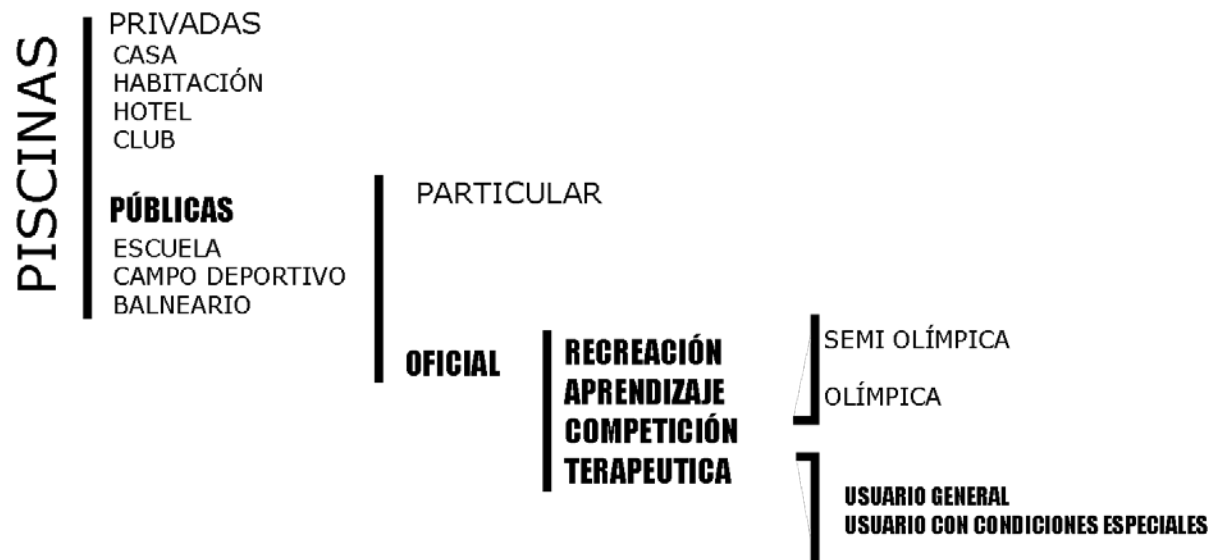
PISCINAS

PRIVADAS
CASA
HABITACIÓN
HOTEL
CLUB

PÚBLICAS
ESCUELA
CAMPO DEPORTIVO
BALNEARIO

PARTICULAR

OFICIAL

RECREACIÓN
APRENDIZAJE
COMPETICIÓN
TERAPEUTICA

SEMI OLÍMPICA
OLÍMPICA

USUARIO GENERAL
USUARIO CON CONDICIONES ESPECIALES